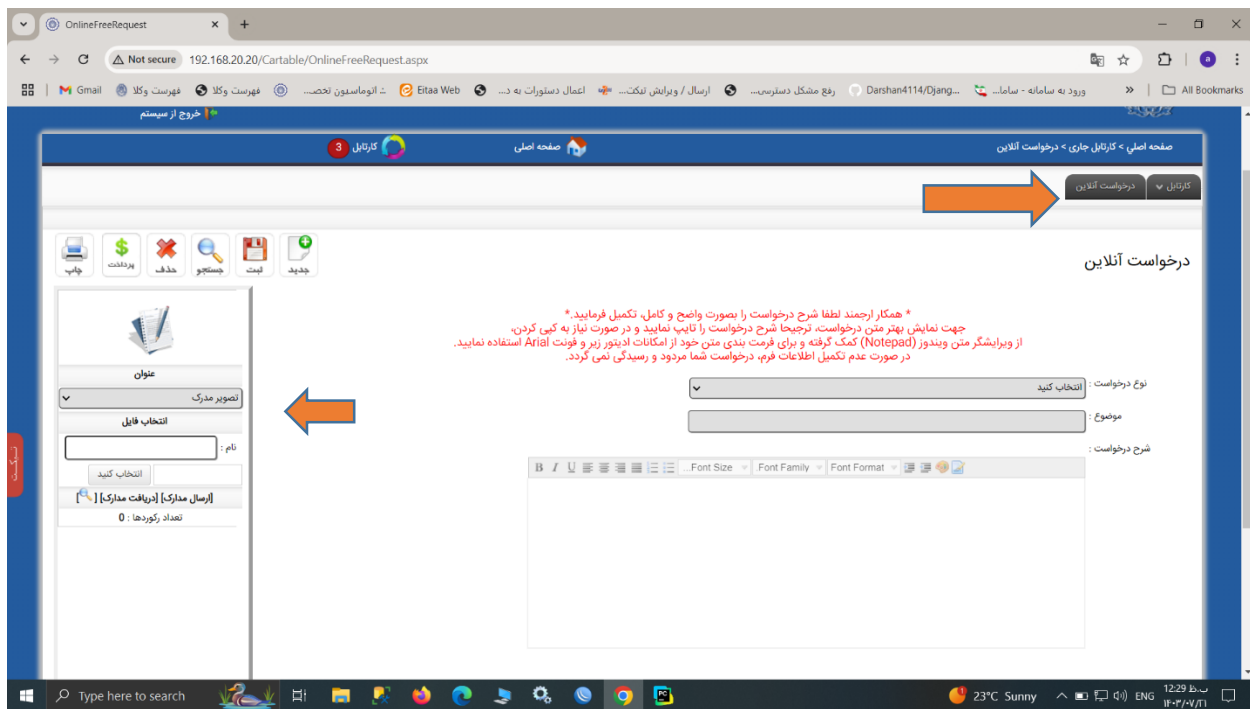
OnlineFreeRequest
Not secure 192.168.20.20/Cartable/OnlineFreeRequest.aspx
Gmail | فهرست وکلا | فهرست وکلا | اتوماسیون تخصـ... | Eitaa Web | اعمال دستورات به د... | ارسال / ویرایش تیکت... | رفع مشکل دسترسی... | Darshan4114/Djang... | ورود به سامانه - ساما... | » | All Bookmarks
خروج از سیستم
صفحه اصلی > کارتابل جاری > درخواست آنلاین
صفحه اصلی
کارتابل 3
کارتابل
درخواست آنلاین
درخواست آنلاین
جدید ثبت جستجو حذف پرداخت چاپ
* همکار ارجمند لطفا شرح درخواست را بصورت واضح و کامل، تکمیل فرمایید.*
جهت نمایش بهتر متن درخواست، ترجیحا شرح درخواست را تایپ نمایید و در صورت نیاز به کپی کردن،
از ویرایشگر متن ویندوز (Notepad) کمک گرفته و برای فرمت بندی متن خود از امکانات ادیتور زیر و فونت Arial استفاده نمایید.
در صورت عدم تکمیل اطلاعات فرم، درخواست شما مردود و رسیدگی نمی گردد.
نوع درخواست : انتخاب کنید
موضوع :
شرح درخواست :
Font Size | Font Family | Font Format
عنوان
تصویر مدرک
انتخاب فایل
نام :
انتخاب کنید
[ارسال مدارک] [دریافت مدارک]
تعداد رکوردها : 0
Type here to search
23°C Sunny
ENG
12:29 ب.ظ
۱۴۰۳/۰۷/۲۱